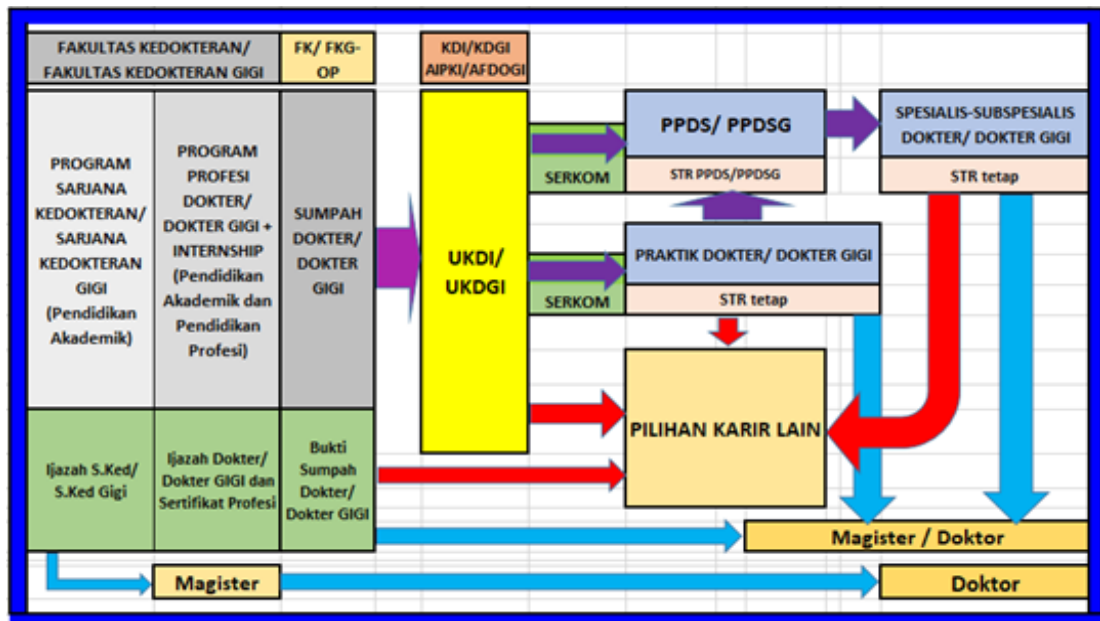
FAKULTAS KEDOKTERAN/ FAKULTAS KEDOKTERAN GIGI

FK/ FKG-OP

KDI/KDGI AIPKI/AFDOGI

PROGRAM SARJANA KEDOKTERAN/ SARJANA KEDOKTERAN GIGI (Pendidikan Akademik)

PROGRAM PROFESI DOKTER/ DOKTER GIGI + INTERNSHIP (Pendidikan Akademik dan Pendidikan Profesi)

SUMPAH DOKTER/ DOKTER GIGI

UKDI/ UKDGI

PPDS/ PPDSG

STR PPDS/PPDSG

SERKOM

SPESIALIS-SUBSPESIALIS DOKTER/ DOKTER GIGI

STR tetap

PRAKTIK DOKTER/ DOKTER GIGI

STR tetap

SERKOM

PILIHAN KARIR LAIN

Ijazah S.Ked/ S.Ked Gigi

Ijazah Dokter/ Dokter GIGI dan Sertifikat Profesi

Bukti Sumpah Dokter/ Dokter GIGI

Magister / Doktor

Magister

Doktor